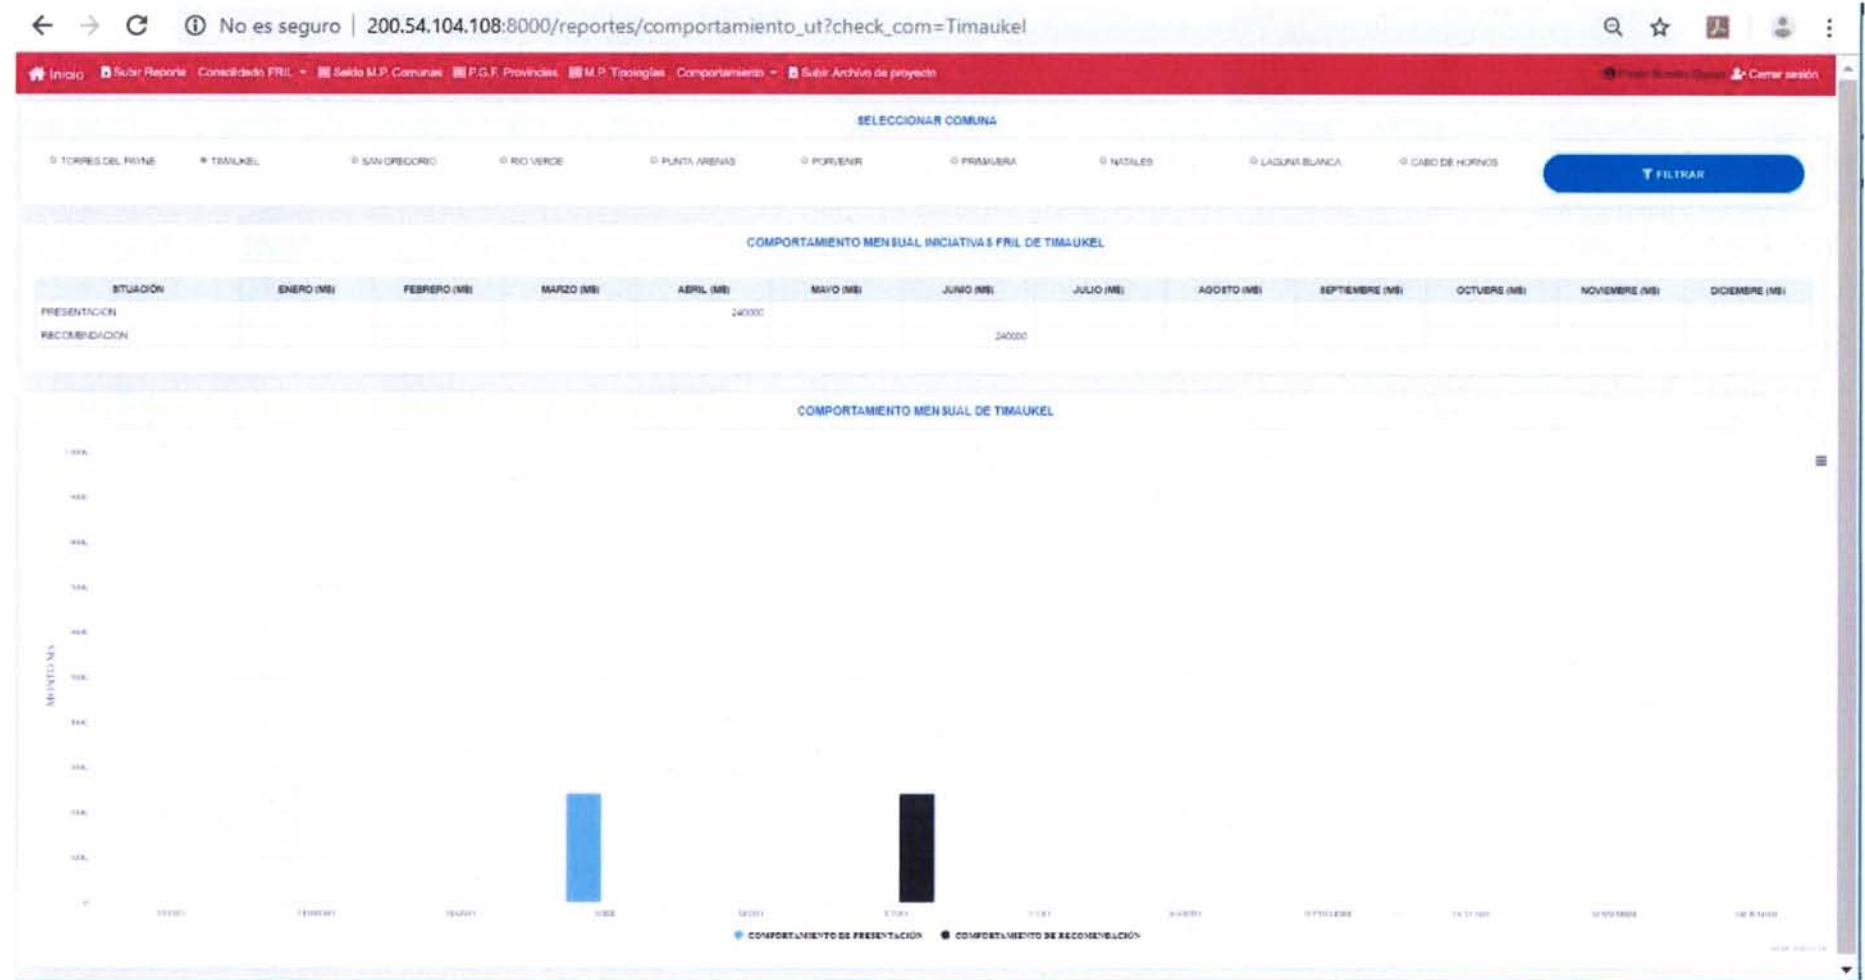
No es seguro | 200.54.104.108:8000/reportes/comportamiento_ut?check_com=Timaukel

Inicio Subir Reporte Consolidado FRIL Saldo M.P. Comunas P.G.F. Provincias M.P. Tipologías Comportamiento Subir Archivo de proyecto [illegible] Cerrar sesión

SELECCIONAR COMUNA

TORRES DEL PAYNE TIMAUKEL SAN GREGORIO RIO VERDE PUNTA ARENAS PORVENIR PRIMAVERA NATALES LAGUNA BLANCA CABO DE HORNOS

FILTRAR

COMPORTAMIENTO MENSUAL INICIATIVAS FRIL DE TIMAUKEL

| SITUACIÓN | ENERO (M$) | FEBRERO (M$) | MARZO (M$) | ABRIL (M$) | MAYO (M$) | JUNIO (M$) | JULIO (M$) | AGOSTO (M$) | SEPTIEMBRE (M$) | OCTUBRE (M$) | NOVIEMBRE (M$) | DICIEMBRE (M$) |
|---|---|---|---|---|---|---|---|---|---|---|---|---|
| PRESENTACION | | | | 240000 | | | | | | | | |
| RECOMENDACION | | | | | | 240000 | | | | | | |

COMPORTAMIENTO MENSUAL DE TIMAUKEL

MONTO M$

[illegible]

COMPORTAMIENTO DE PRESENTACIÓN COMPORTAMIENTO DE RECOMENDACIÓN